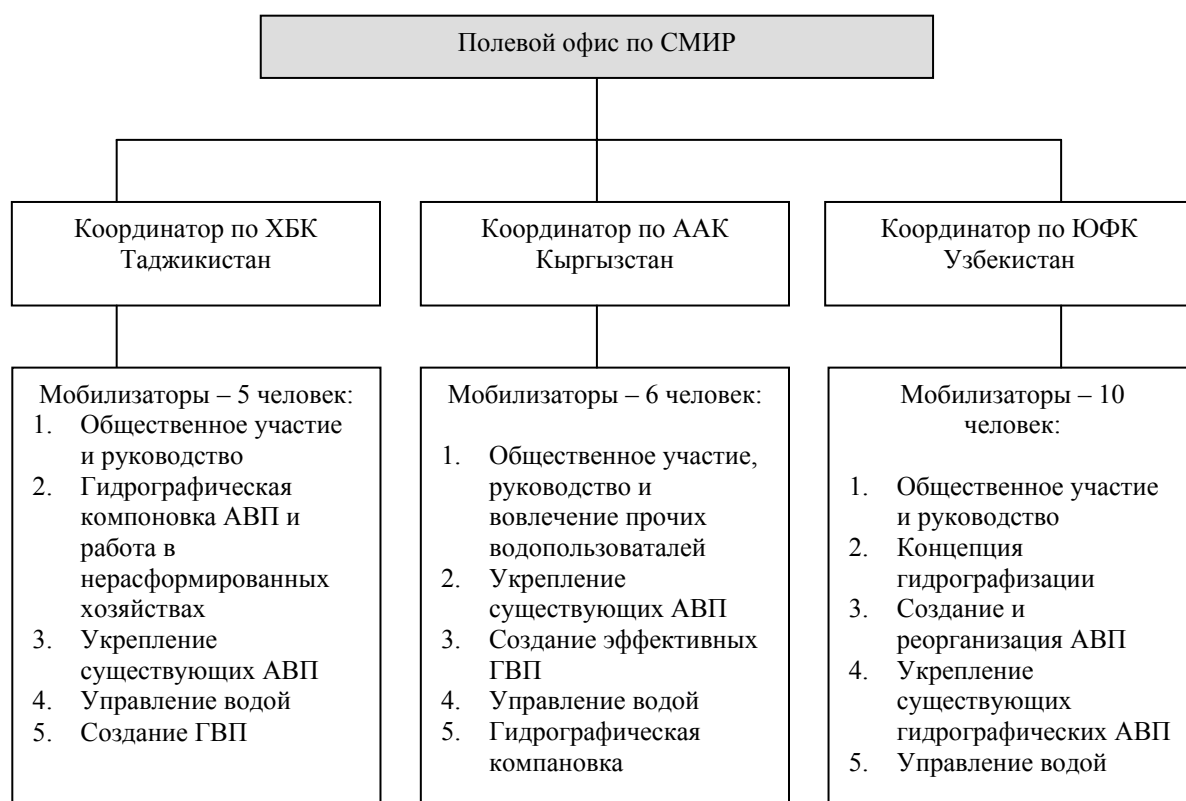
Полевой офис по СМИР

Координатор по ХБК
Таджикистан

Мобилизаторы – 5 человек:
1. Общественное участие и руководство
2. Гидрографическая компоновка АВП и работа в нерасформированных хозяйствах
3. Укрепление существующих АВП
4. Управление водой
5. Создание ГВП

Координатор по ААК
Кыргызстан

Мобилизаторы – 6 человек:
1. Общественное участие, руководство и вовлечение прочих водопользоватaлей
2. Укрепление существующих АВП
3. Создание эффективных ГВП
4. Управление водой
5. Гидрографическая компановка

Координатор по ЮФК
Узбекистан

Мобилизаторы – 10 человек:
1. Общественное участие и руководство
2. Концепция гидрографизации
3. Создание и реорганизация АВП
4. Укрепление существующих гидрографических АВП
5. Управление водой